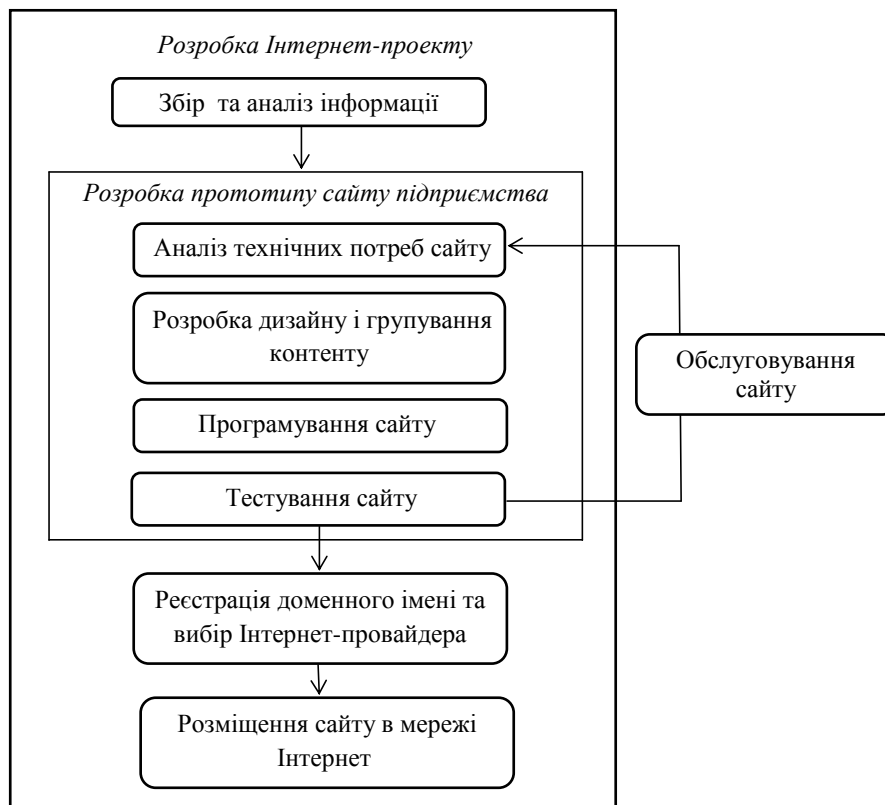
Розробка Інтернет-проекту

Збір та аналіз інформації

Розробка прототипу сайту підприємства

Аналіз технічних потреб сайту

Розробка дизайну і групування контенту

Програмування сайту

Тестування сайту

Обслуговування сайту

Реєстрація доменного імені та вибір Інтернет-провайдера

Розміщення сайту в мережі Інтернет